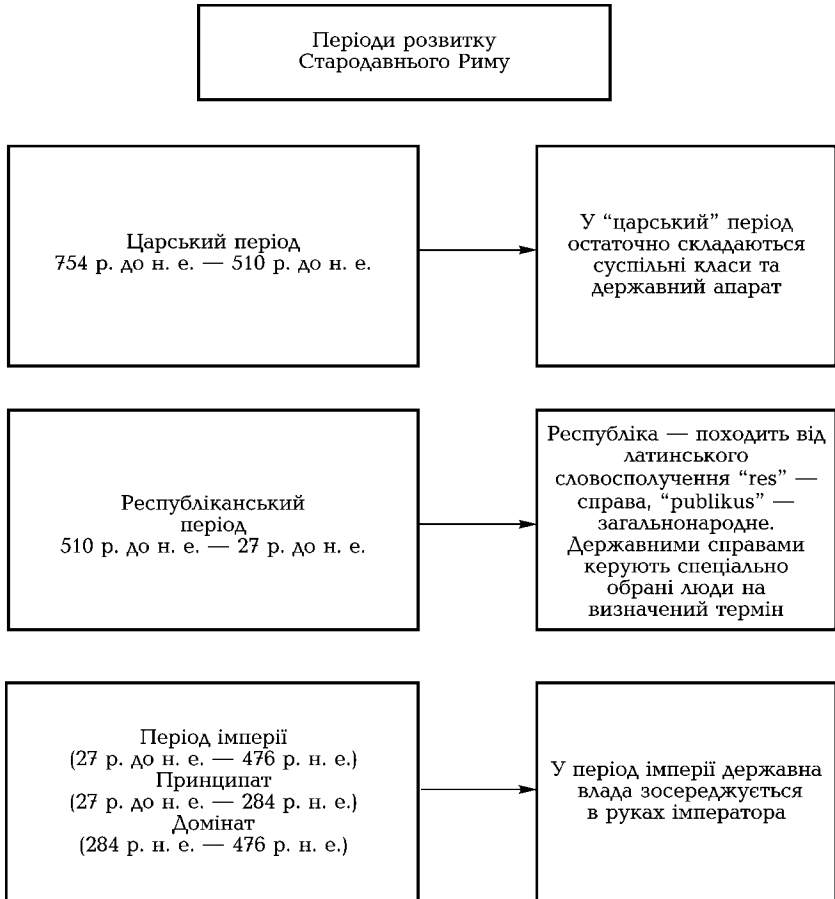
Періоди розвитку Стародавнього Риму

Царський період
754 р. до н. е. — 510 р. до н. е.

У "царський" період остаточно складаються суспільні класи та державний апарат

Республіканський період
510 р. до н. е. — 27 р. до н. е.

Республіка — походить від латинського словосполучення "res" — справа, "publikus" — загальнонародне. Державними справами керують спеціально обрані люди на визначений термін

Період імперії
(27 р. до н. е. — 476 р. н. е.)
Принципат
(27 р. до н. е. — 284 р. н. е.)
Домінат
(284 р. н. е. — 476 р. н. е.)

У період імперії державна влада зосереджується в руках імператора